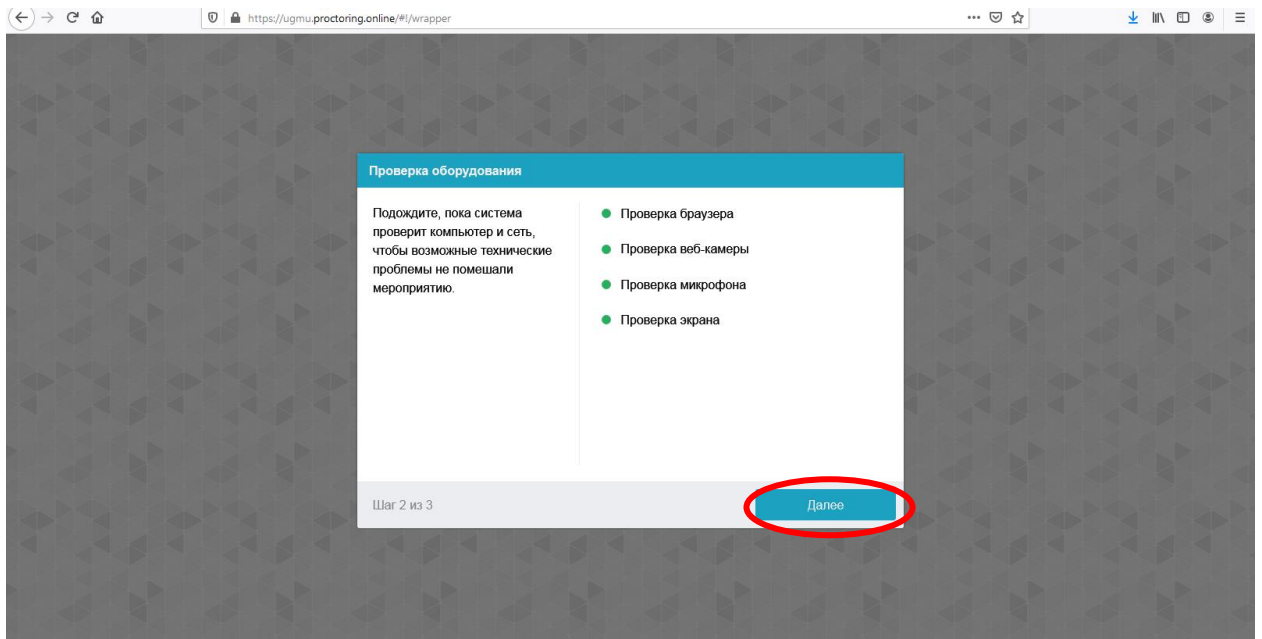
https://ugmu.proctoring.online/#!/wrapper

Проверка оборудования

Подождите, пока система проверит компьютер и сеть, чтобы возможные технические проблемы не помешали мероприятию.

Проверка браузера

Проверка веб-камеры

Проверка микрофона

Проверка экрана

Шаг 2 из 3

Далее